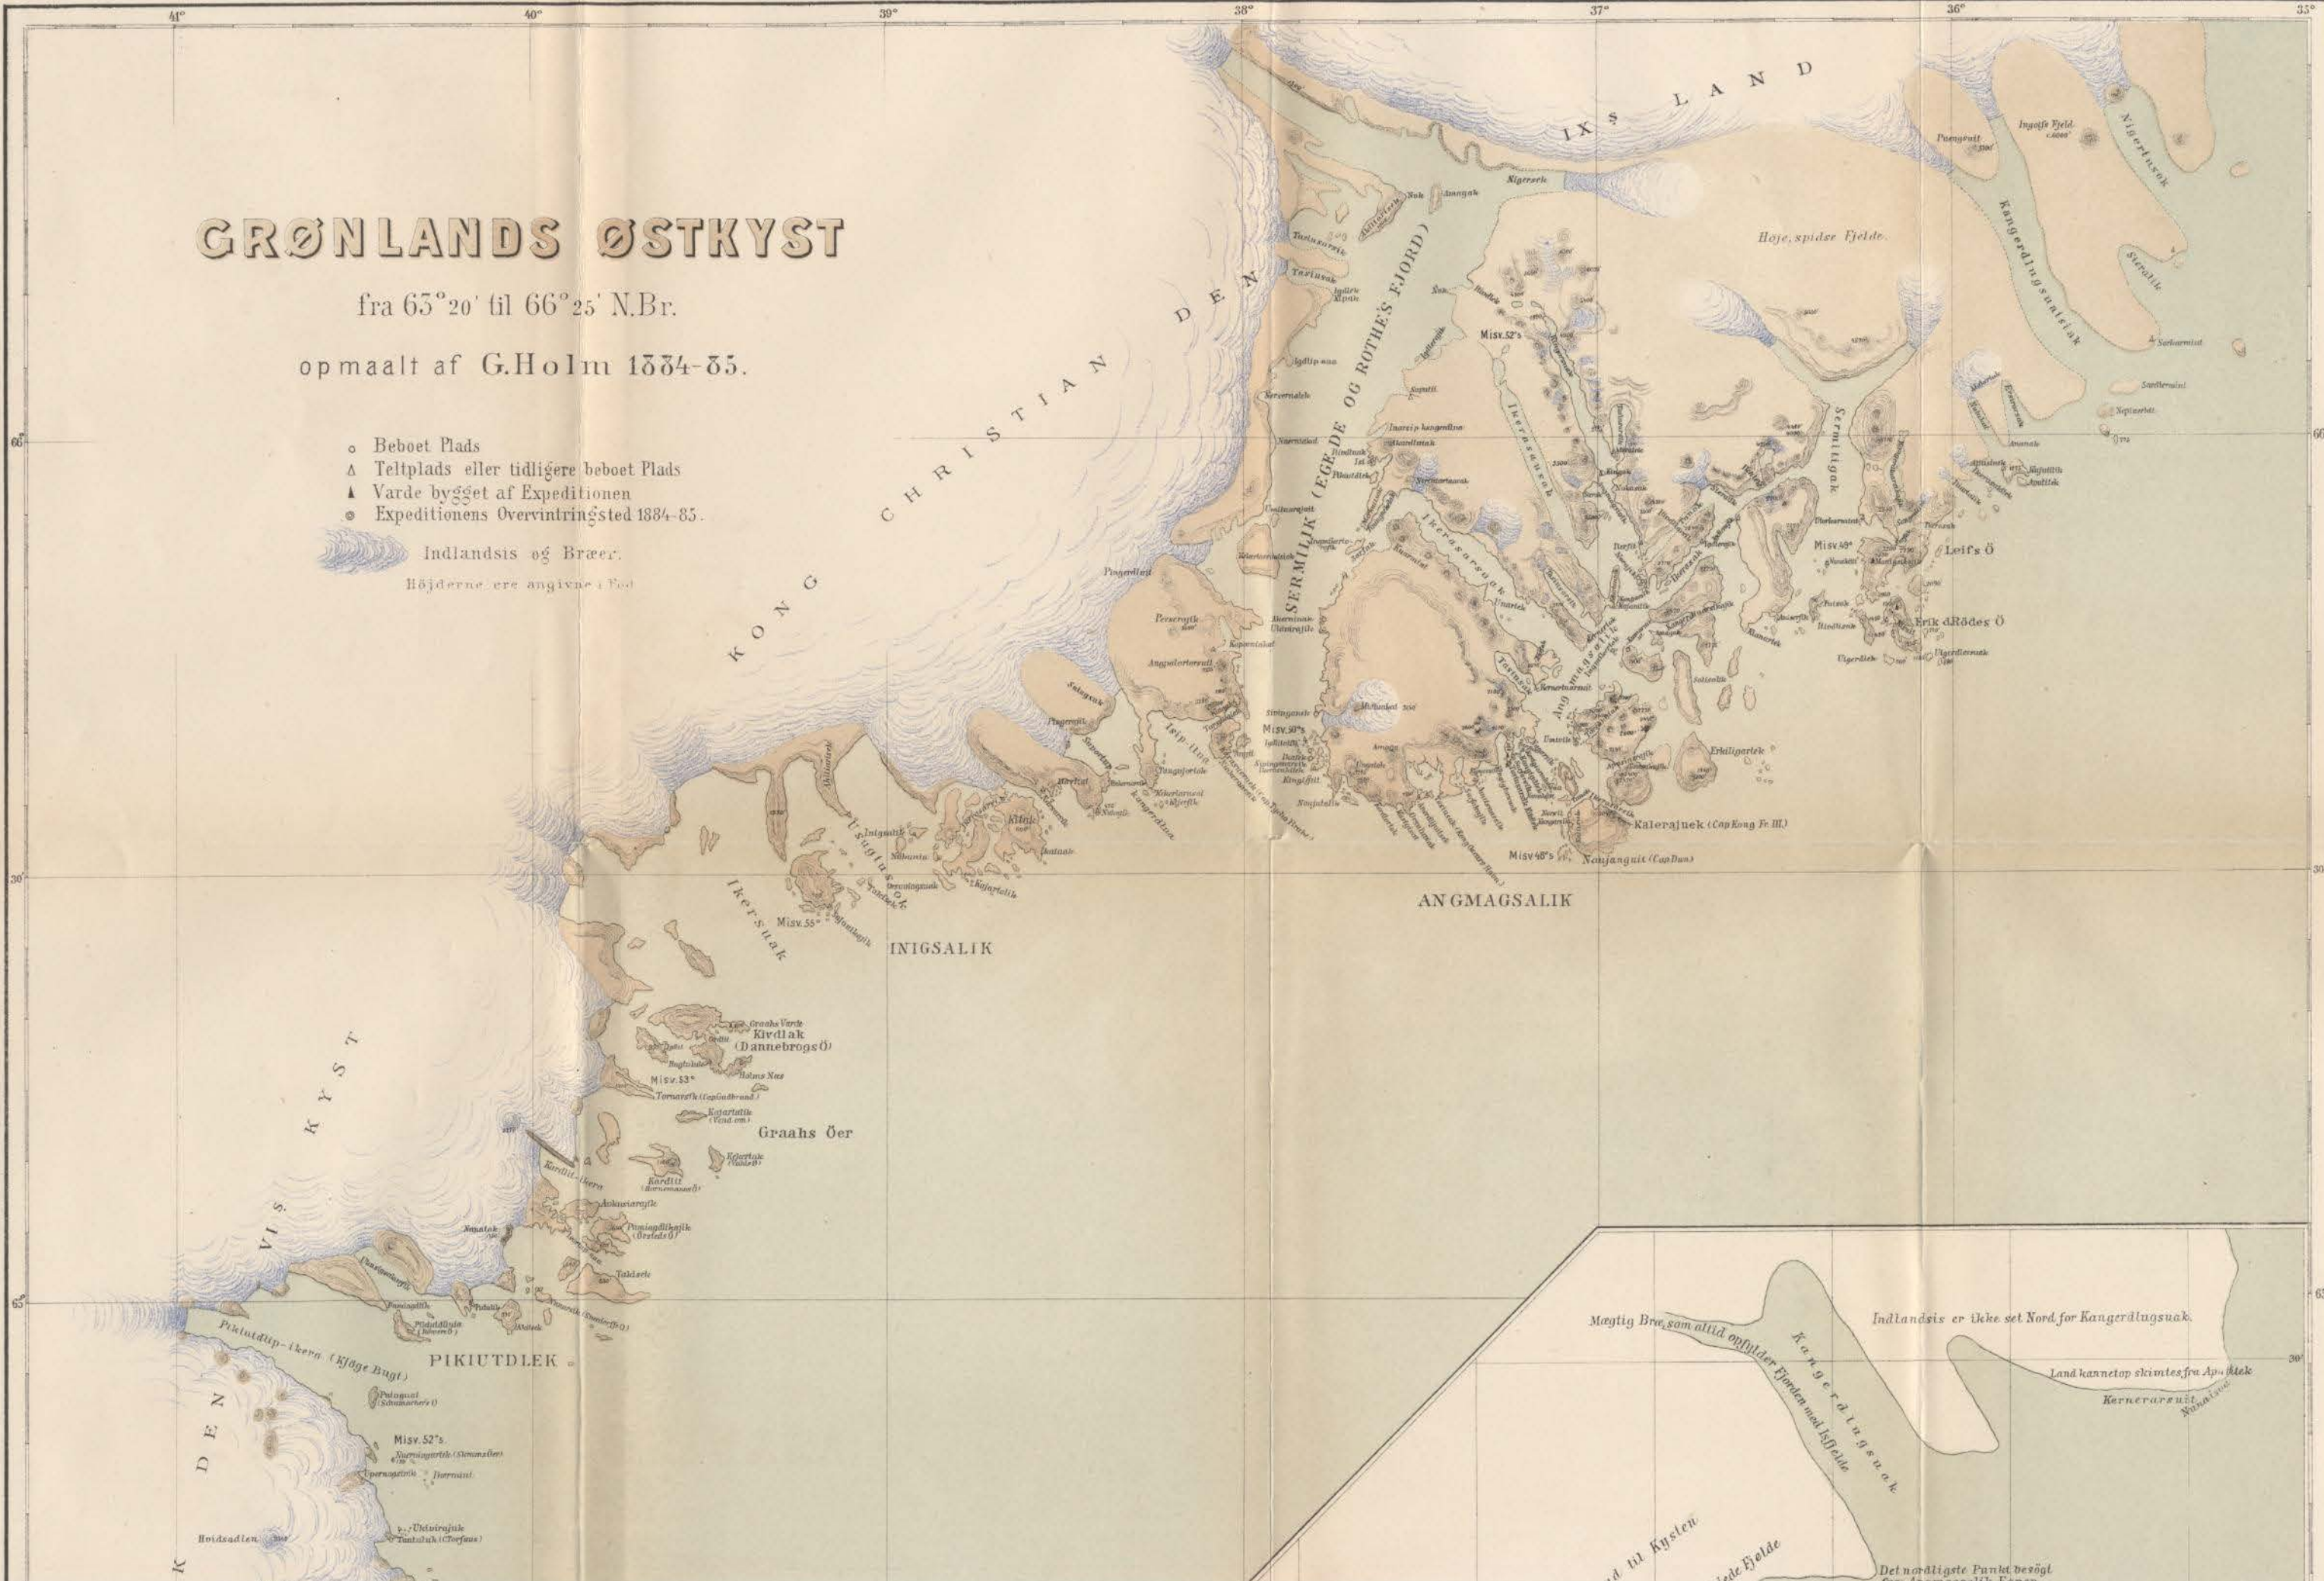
41° 40° 39° 38° 37° 36° 35°

GRØNLANDS ØSTKYST

fra 63°20' til 66°25' N.Br.

opmaalt af G.Holm 1884-85.

○ Beboet Plads
△ Teltplads eller tidligere beboet Plads
▲ Varde bygget af Expeditionen
◎ Expeditionens Overvintringsted 1884-85.
Indlandsis og Bræer.
Höjderne ere angivne i Fod

KONG CHRISTIAN DEN IX's LAND

DEN VI's KYST

Höje, spidse Fjelde.

Kangerdlugsuatsiak

Nigertusok

Ingolfs Fjeld

SERMILIK (EGEDE OG ROTHE'S FJORD)

Ikerasausak

Ikerasarsuak

Sermiligak

Angmagsalik

Leifs Ö

Erik d.Rödes Ö

Kalerajuek (Cap Kong Fr. III.)

Misv. 48°s. Naujangmit (Cap Dan)

ANGMAGSALIK

Misv. 52°s

Misv. 49°

Misv. 50°s

Isip-ilua

Ikersuak

Misv. 55°

INIGSALIK

Graahs Varde
Kirdlak
(Dannebrogs Ö)

Misv. 53°

Graahs Öer

Pikiutdlip-ikera (Kjöge Bugt)

PIKIUTDLEK

Misv. 52°s.

Hvidsadlen

66° 30' 65°

Mægtig Bræ, som altid opfylder Fjorden med Isfjelde

Kangerdlugsuak

Indlandsis er ikke set Nord for Kangerdlugsuak.

Land kannetop skimtes fra Ap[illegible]tek

Kernerarsuit

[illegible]d til Kysten

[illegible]lde Fjelde

Det nordligste Punkt besøgt